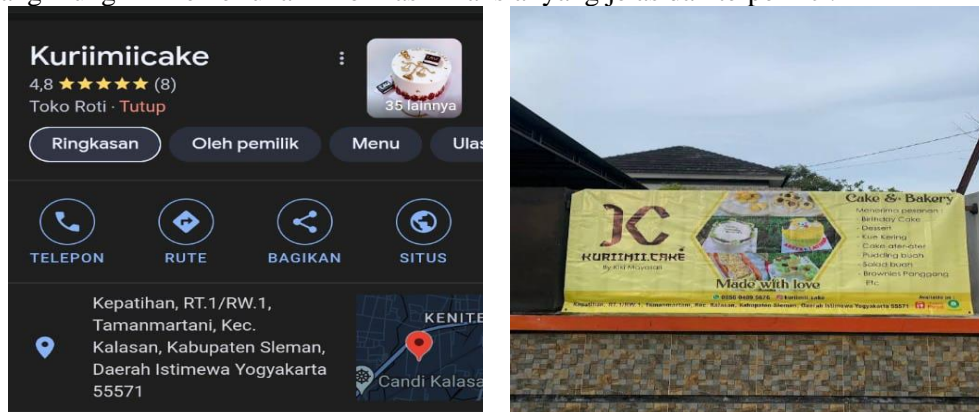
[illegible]

Kuriimiicake
4,8 ★★★★★ (8)
Toko Roti · Tutup

35 lainnya

Ringkasan
Oleh pemilik
Menu
Ulas

TELEPON
RUTE
BAGIKAN
SITUS

Kepatihan, RT.1/RW.1, Tamanmartani, Kec. Kalasan, Kabupaten Sleman, Daerah Istimewa Yogyakarta 55571

KENITE
Candi Kalasa

JC
KURIIMII.CAKE
By Kiki Maryanti

Cake & Bakery
Menerima pesanan :
- Birthday Cake
- Dessert
- Kue Kering
- Cake ater-ater
- Pudding buah
- Salad buah
- Brownies Panggang
- Etc

Made with love

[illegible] 0856 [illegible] kuriimii.cake
Kepatihan, RT.1/RW.1, Tamanmartani, Kec. Kalasan, Kabupaten Sleman, Daerah Istimewa Yogyakarta 55571
Available on